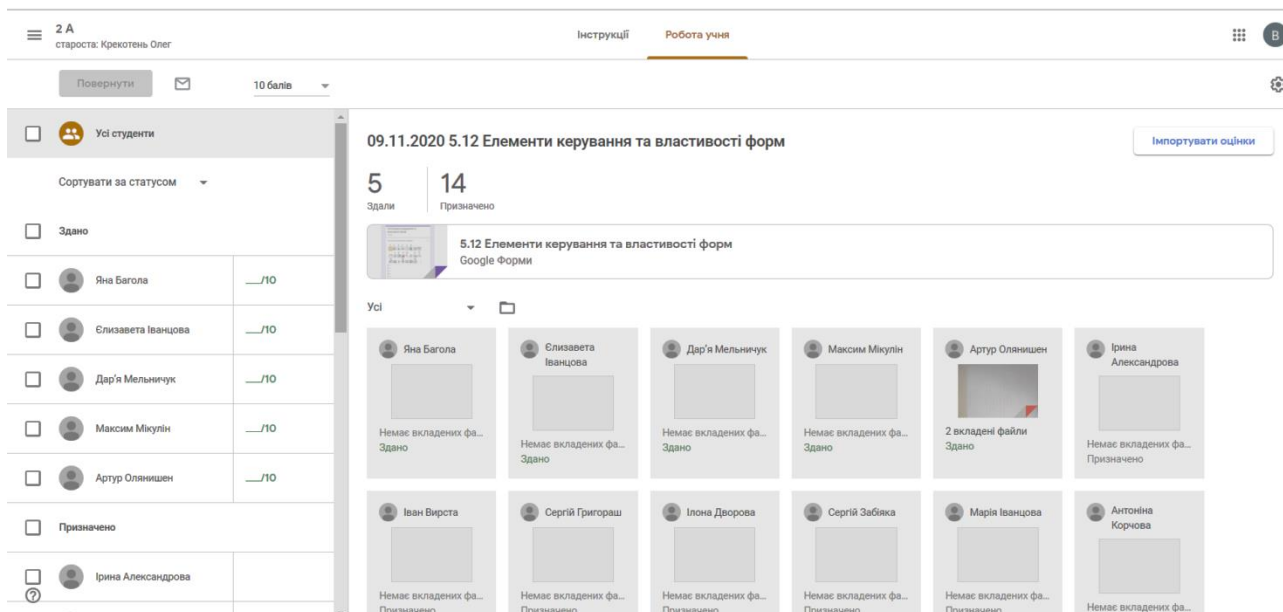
2 А
староста: Крекотень Олег

Інструкції Робота учня

B

Повернути

10 балів

Усі студенти

Сортувати за статусом

Здано

Яна Багола __/10

Єлизавета Іванцова __/10

Дар'я Мельничук __/10

Максим Мікулін __/10

Артур Олянишен __/10

Призначено

Ірина Александрова

09.11.2020 5.12 Елементи керування та властивості форм

Імпортувати оцінки

5
Здали

14
Призначено

5.12 Елементи керування та властивості форм
Google Форми

Усі

Яна Багола
Немає вкладених фа...
Здано

Єлизавета Іванцова
Немає вкладених фа...
Здано

Дар'я Мельничук
Немає вкладених фа...
Здано

Максим Мікулін
Немає вкладених фа...
Здано

Артур Олянишен
2 вкладені файли
Здано

Ірина Александрова
Немає вкладених фа...
Призначено

Іван Вирста
Немає вкладених фа...
Призначено

Сергій Григораш
Немає вкладених фа...
Призначено

Ілона Дворова
Немає вкладених фа...
Призначено

Сергій Забіяка
Немає вкладених фа...
Призначено

Марія Іванцова
Немає вкладених фа...
Призначено

Антоніна Корчова
Немає вкладених фа...